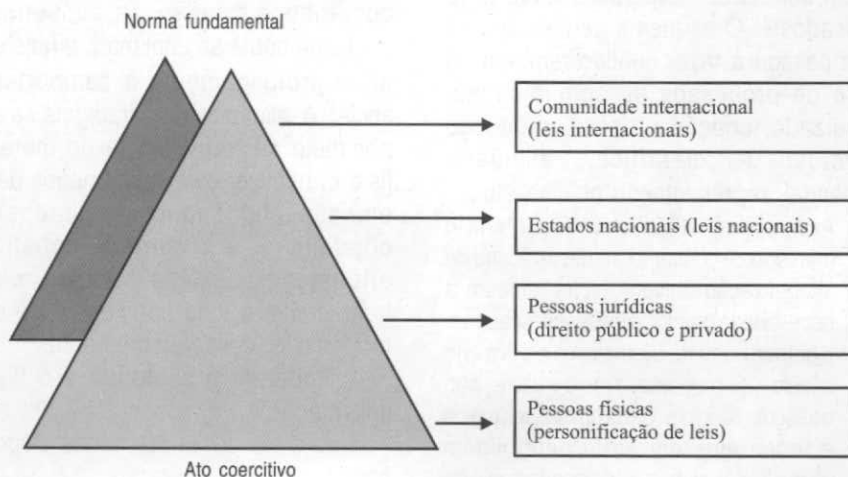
Norma fundamental

Comunidade internacional (leis internacionais)

Estados nacionais (leis nacionais)

Pessoas jurídicas (direito público e privado)

Pessoas físicas (personificação de leis)

Ato coercitivo